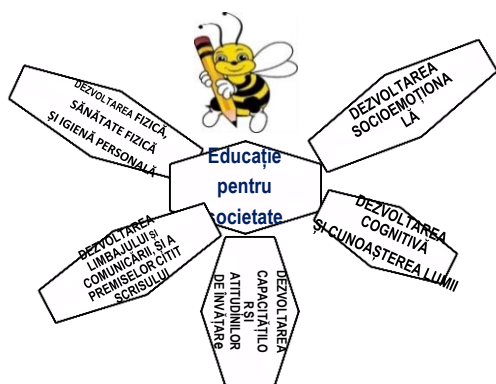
Educație pentru ocietate

DEZVOLTAREA FIZICĂ, SĂNĂTATE FIZICĂ ȘI IGIENĂ PERSONALĂ

DEZVOLTAREA SOCIOEMOȚIONALĂ

DEZVOLTAREA COGNITIVĂ ȘI CUNOAȘTEREA LUMII

DEZVOLTAREA CAPACITĂȚILOR ȘI ATITUDINILOR DE ÎNVĂȚARE

DEZVOLTAREA LIMBAJULUI și COMUNICĂRII, ȘI A PREMISELOR CITIT SCRISULUI